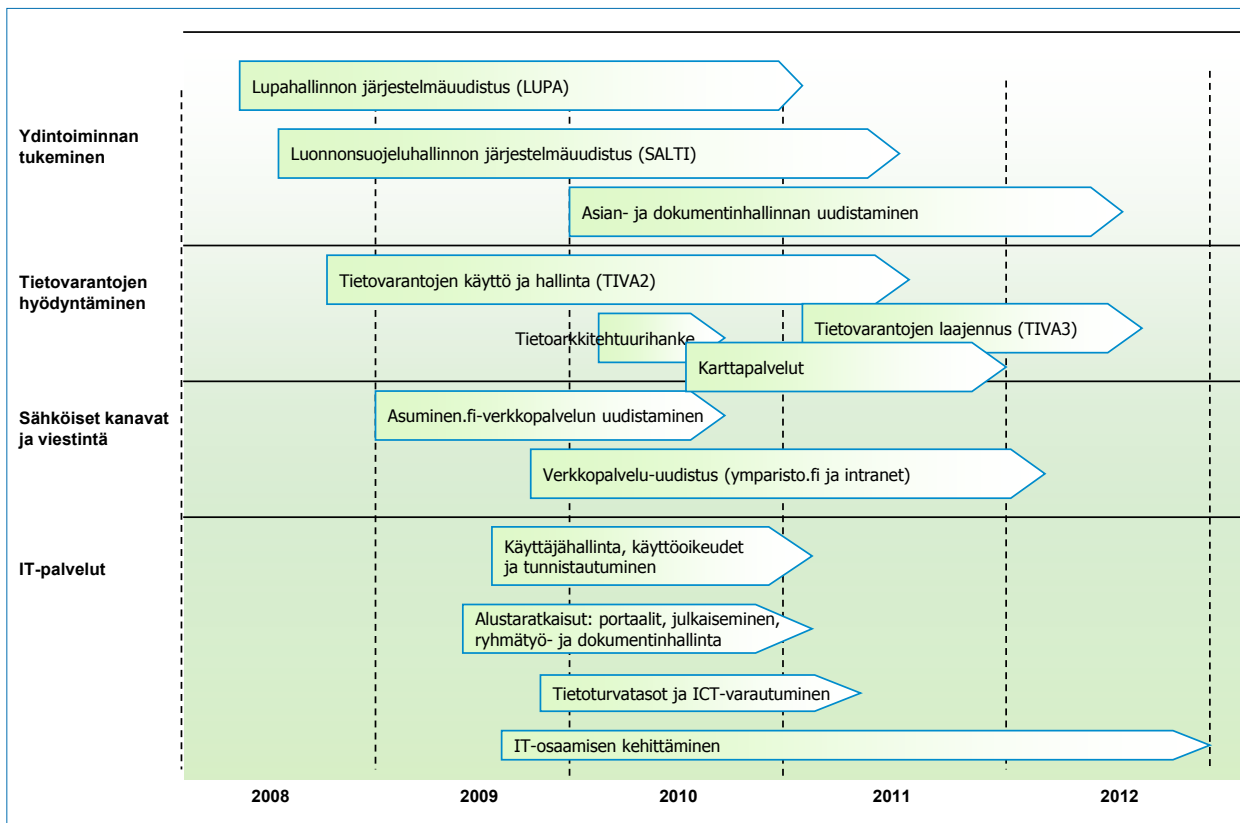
Ydintoiminnan tukeminen

Lupahallinnon järjestelmäuudistus (LUPA)

Luonnonsuojeluhallinnon järjestelmäuudistus (SALTI)

Asian- ja dokumentinhallinnan uudistaminen

Tietovarantojen hyödyntäminen

Tietovarantojen käyttö ja hallinta (TIVA2)

Tietoarkkitehtuurihanke

Tietovarantojen laajennus (TIVA3)

Karttapalvelut

Sähköiset kanavat ja viestintä

Asuminen.fi-verkkopalvelun uudistaminen

Verkkopalvelu-uudistus (ymparisto.fi ja intranet)

IT-palvelut

Käyttäjähallinta, käyttöoikeudet ja tunnistautuminen

Alustaratkaisut: portaalit, julkaiseminen, ryhmätyö- ja dokumentinhallinta

Tietoturvatasot ja ICT-varautuminen

IT-osaamisen kehittäminen

2008 2009 2010 2011 2012